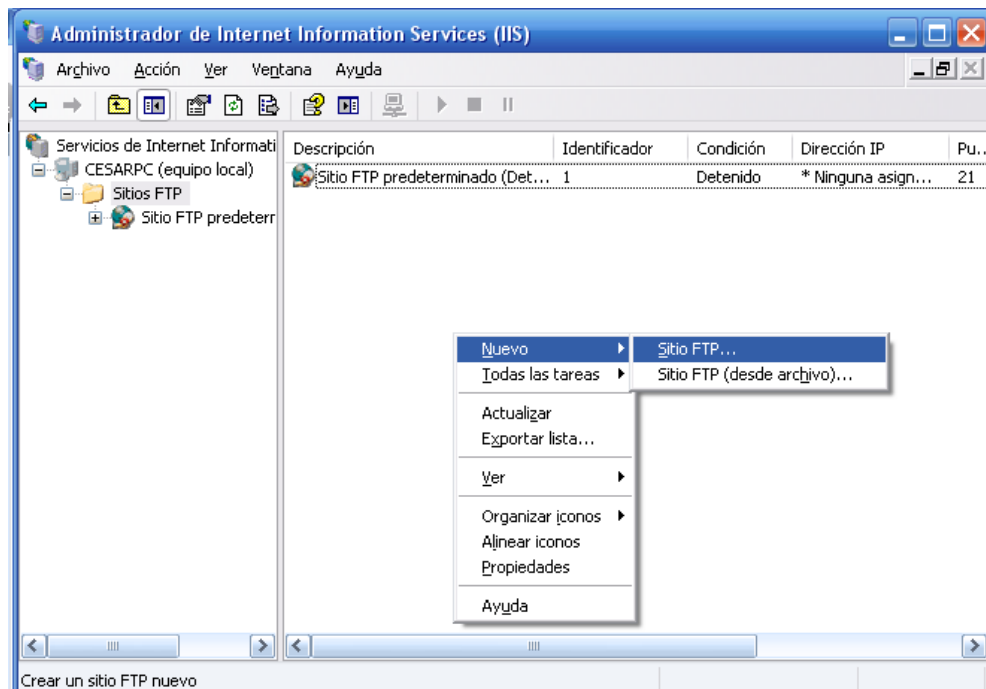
Administrador de Internet Information Services (IIS)

Archivo Acción Ver Ventana Ayuda

Servicios de Internet Informati
CESARPC (equipo local)
Sitios FTP
Sitio FTP predeterr

| Descripción | Identificador | Condición | Dirección IP | Pu... |
|---|---|---|---|---|
| Sitio FTP predeterminado (Det... | 1 | Detenido | * Ninguna asign... | 21 |

Nuevo
Todas las tareas
Actualizar
Exportar lista...
Ver
Organizar iconos
Alinear iconos
Propiedades
Ayuda

Sitio FTP...
Sitio FTP (desde archivo)...

Crear un sitio FTP nuevo